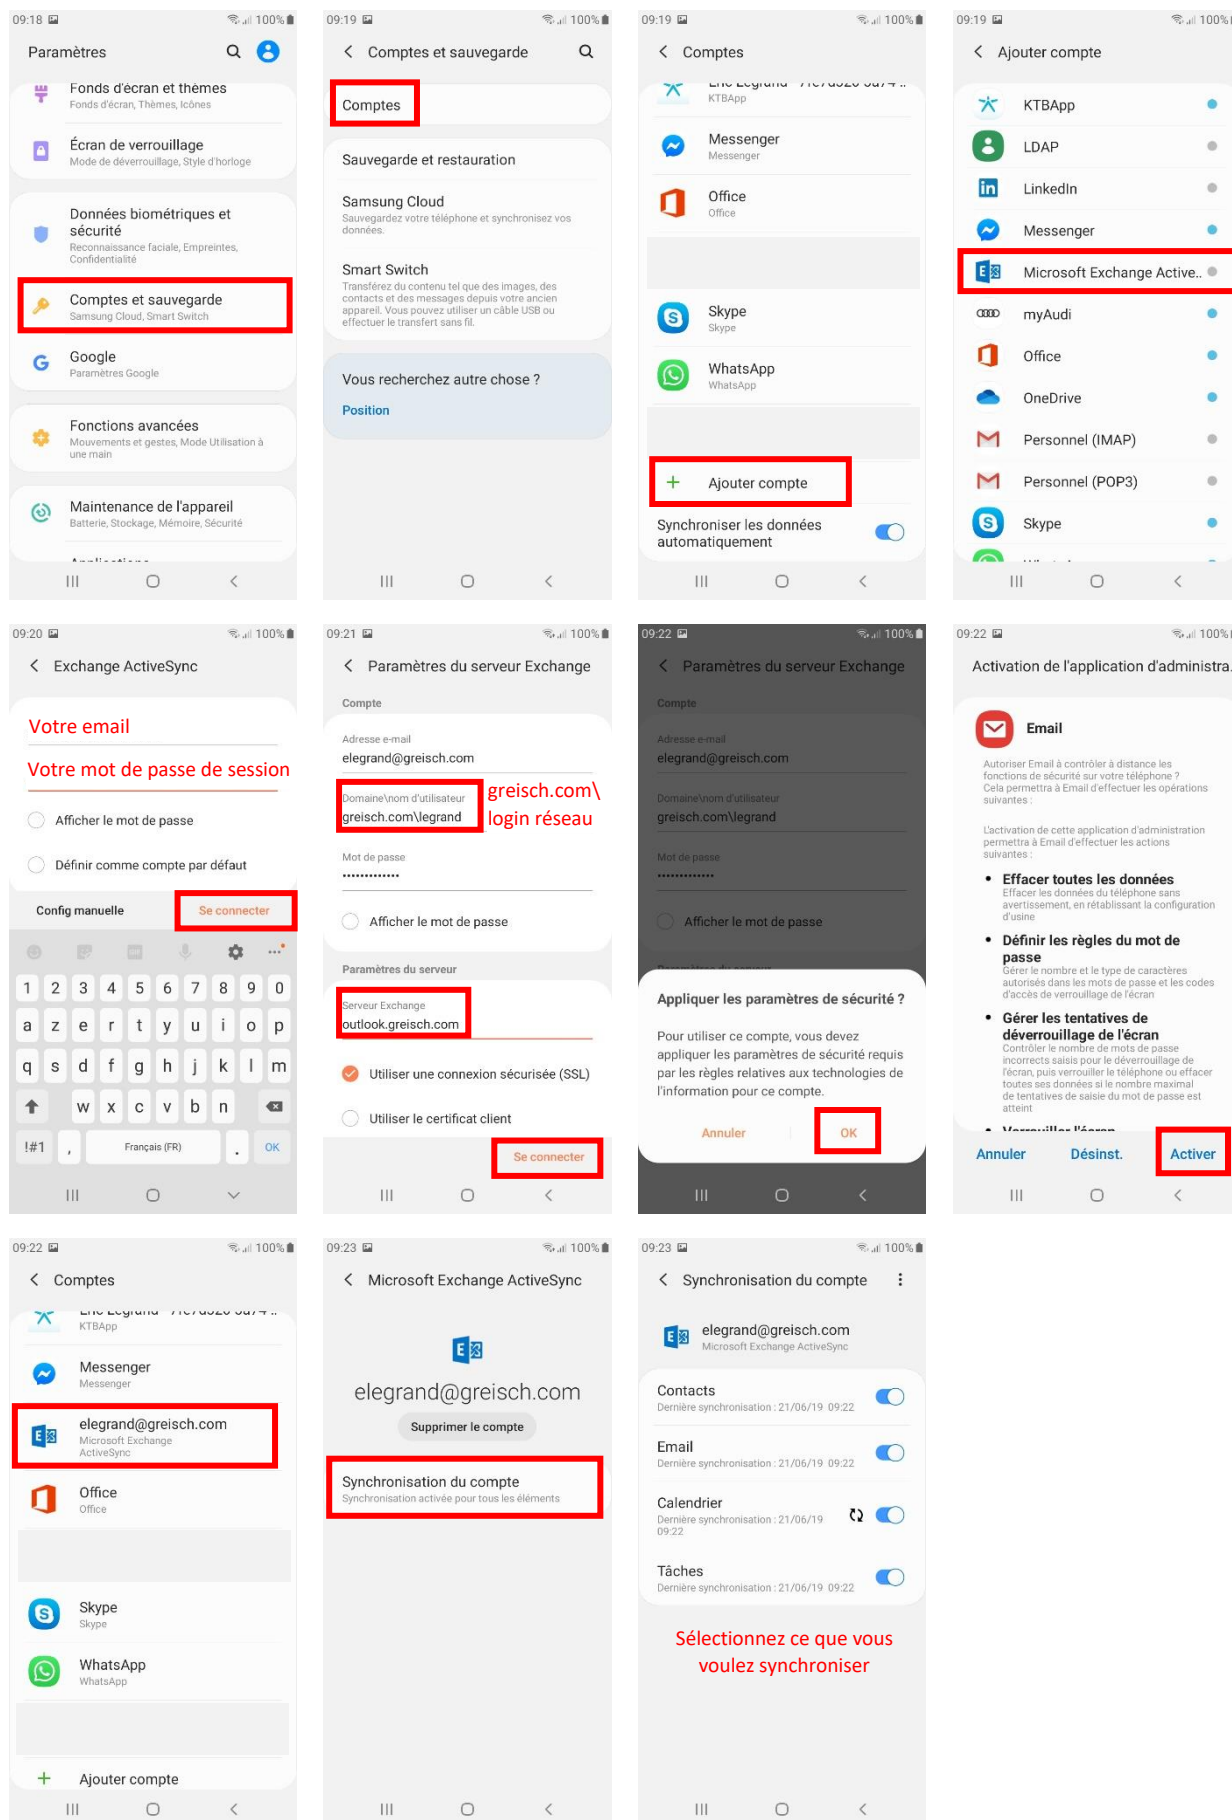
09:18 100%

Paramètres

Fonds d'écran et thèmes
Fonds d'écran, Thèmes, Icônes

Écran de verrouillage
Mode de déverrouillage, Style d'horloge

Données biométriques et sécurité
Reconnaissance faciale, Empreintes, Confidentialité

Comptes et sauvegarde
Samsung Cloud, Smart Switch

Google
Paramètres Google

Fonctions avancées
Mouvements et gestes, Mode Utilisation à une main

Maintenance de l'appareil
Batterie, Stockage, Mémoire, Sécurité

09:19 100%

Comptes et sauvegarde

Comptes

Sauvegarde et restauration

Samsung Cloud
Sauvegardez votre téléphone et synchronisez vos données.

Smart Switch
Transférez du contenu tel que des images, des contacts et des messages depuis votre ancien appareil. Vous pouvez utiliser un câble USB ou effectuer le transfert sans fil.

Vous recherchez autre chose ?
Position

09:19 100%

Comptes

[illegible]
KTBApp

Messenger
Messenger

Office
Office

Skype
Skype

WhatsApp
WhatsApp

Ajouter compte

Synchroniser les données automatiquement

09:19 100%

Ajouter compte

KTBApp
LDAP
LinkedIn
Messenger
Microsoft Exchange Active..
myAudi
Office
OneDrive
Personnel (IMAP)
Personnel (POP3)
Skype

09:20 100%

Exchange ActiveSync

Votre email
Votre mot de passe de session

Afficher le mot de passe
Définir comme compte par défaut

Config manuelle
Se connecter

1 2 3 4 5 6 7 8 9 0
a z e r t y u i o p
q s d f g h j k l m
w x c v b n
!#1 , Français (FR) . OK

09:21 100%

Paramètres du serveur Exchange

Compte
Adresse e-mail
elegrand@greisch.com
Domaine\nom d'utilisateur
greisch.com\legrand
greisch.com\ login réseau
Mot de passe
..............
Afficher le mot de passe

Paramètres du serveur
Serveur Exchange
outlook.greisch.com
Utiliser une connexion sécurisée (SSL)
Utiliser le certificat client
Se connecter

09:22 100%

Paramètres du serveur Exchange

Compte
Adresse e-mail
elegrand@greisch.com
Domaine\nom d'utilisateur
greisch.com\legrand
Mot de passe
..............
Afficher le mot de passe

Appliquer les paramètres de sécurité ?
Pour utiliser ce compte, vous devez appliquer les paramètres de sécurité requis par les règles relatives aux technologies de l'information pour ce compte.
Annuler OK

09:22 100%

Activation de l'application d'administra

Email
Autoriser Email à contrôler à distance les fonctions de sécurité sur votre téléphone ? Cela permettra à Email d'effectuer les opérations suivantes :

L'activation de cette application d'administration permettra à Email d'effectuer les actions suivantes :

• Effacer toutes les données
Effacer les données du téléphone sans avertissement, en rétablissant la configuration d'usine

• Définir les règles du mot de passe
Gérer le nombre et le type de caractères autorisés dans les mots de passe et les codes d'accès de verrouillage de l'écran

• Gérer les tentatives de déverrouillage de l'écran
Contrôler le nombre de mots de passe incorrects saisis pour le déverrouillage de l'écran, puis verrouiller le téléphone ou effacer toutes ses données si le nombre maximal de tentatives de saisie du mot de passe est atteint

Annuler Désinst. Activer

09:22 100%

Comptes

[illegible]
KTBApp

Messenger
Messenger

elegrand@greisch.com
Microsoft Exchange ActiveSync

Office
Office

Skype
Skype

WhatsApp
WhatsApp

Ajouter compte

09:23 100%

Microsoft Exchange ActiveSync

elegrand@greisch.com
Supprimer le compte

Synchronisation du compte
Synchronisation activée pour tous les éléments

09:23 100%

Synchronisation du compte

elegrand@greisch.com
Microsoft Exchange ActiveSync

Contacts
Dernière synchronisation : 21/06/19 09:22

Email
Dernière synchronisation : 21/06/19 09:22

Calendrier
Dernière synchronisation : 21/06/19 09:22

Tâches
Dernière synchronisation : 21/06/19 09:22

Sélectionnez ce que vous voulez synchroniser